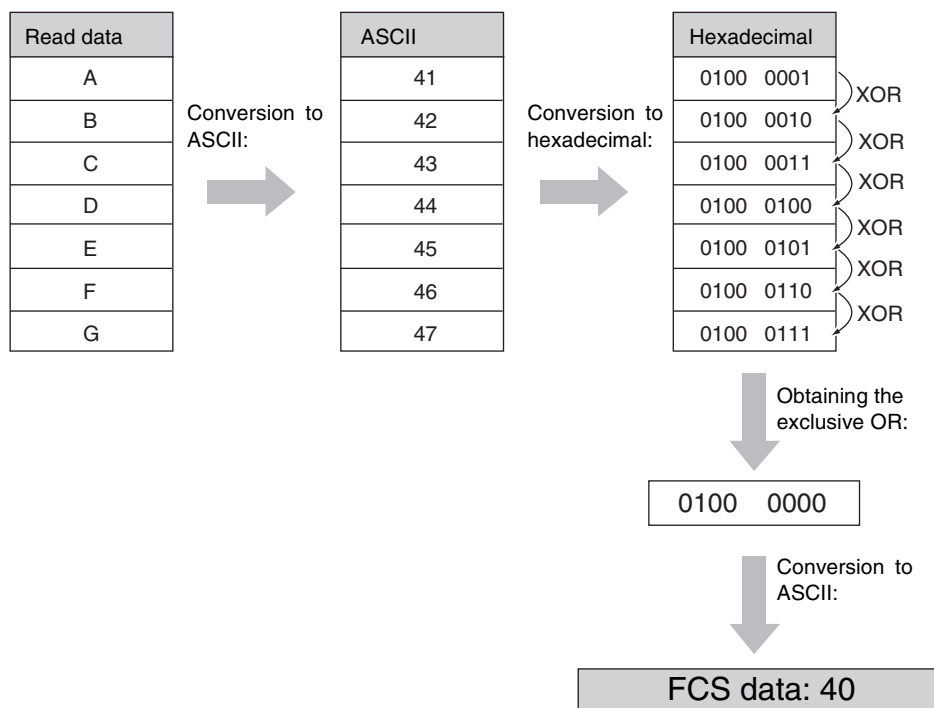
| Read data |
|---|
| A |
| B |
| C |
| D |
| E |
| F |
| G |

Conversion to ASCII:

| ASCII |
|---|
| 41 |
| 42 |
| 43 |
| 44 |
| 45 |
| 46 |
| 47 |

Conversion to hexadecimal:

| Hexadecimal |
|---|
| 0100 0001 |
| 0100 0010 |
| 0100 0011 |
| 0100 0100 |
| 0100 0101 |
| 0100 0110 |
| 0100 0111 |

XOR
XOR
XOR
XOR
XOR
XOR

Obtaining the exclusive OR:

0100 0000

Conversion to ASCII:

FCS data: 40